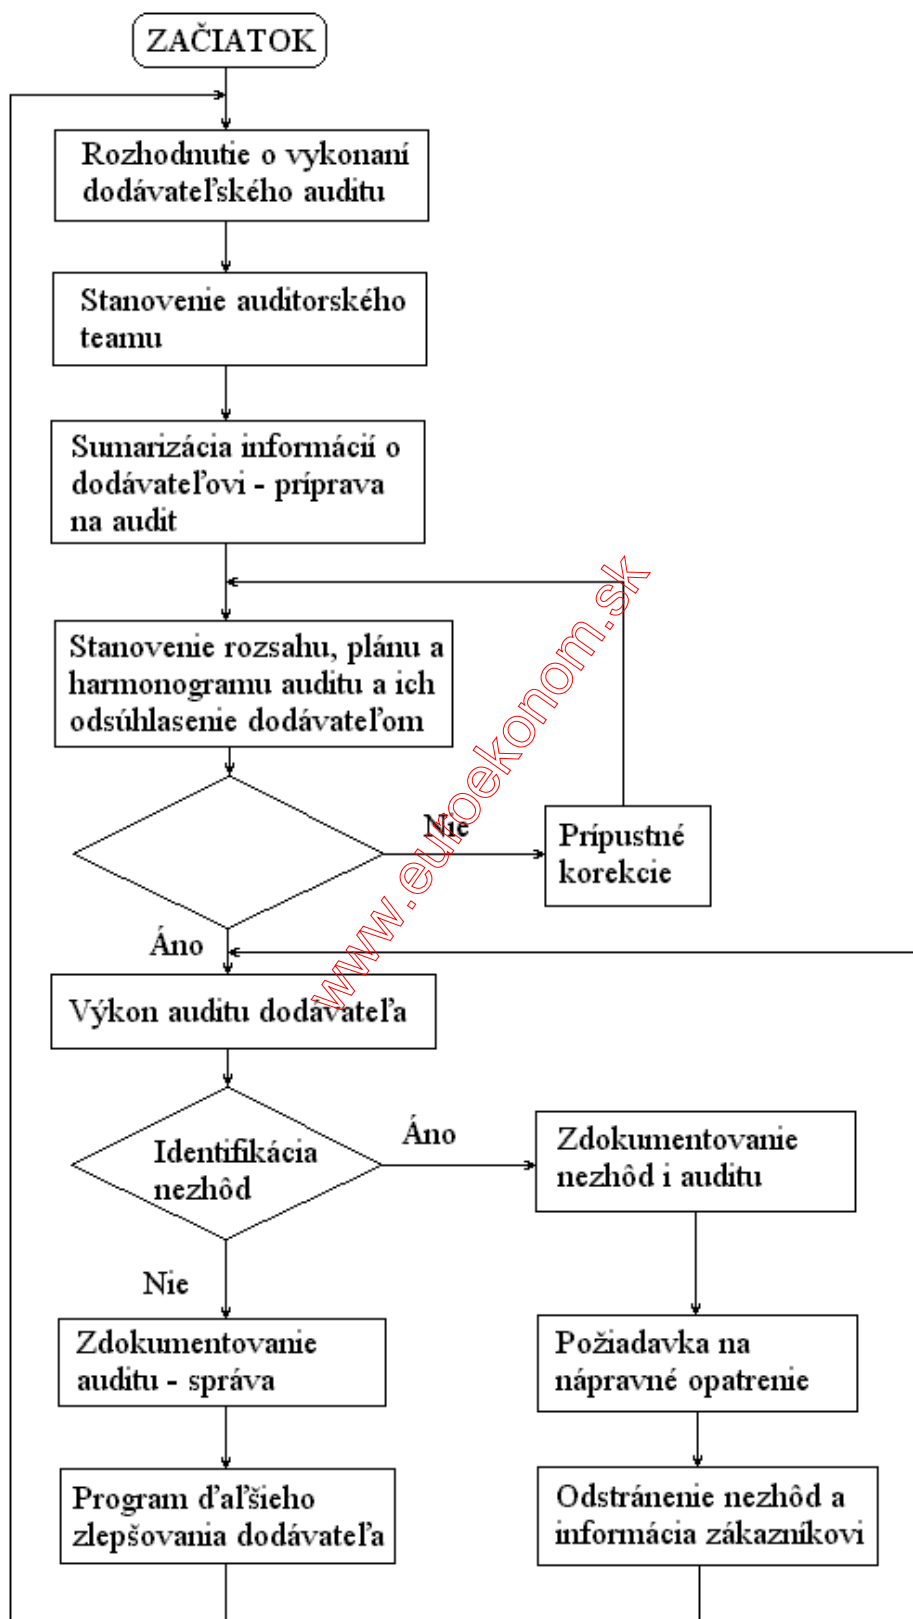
ZAČIATOK

Rozhodnutie o vykonaní dodávateľského auditu

Stanovenie auditorského teamu

Sumarizácia informácií o dodávateľovi - príprava na audit

Stanovenie rozsahu, plánu a harmonogramu auditu a ich odsúhlasenie dodávateľom

Nie

Prípustné korekcie

Áno

Výkon auditu dodávateľa

Identifikácia nezhôd

Áno

Zdokumentovanie nezhôd i auditu

Nie

Zdokumentovanie auditu - správa

Požiadavka na nápravné opatrenie

Program ďalšieho zlepšovania dodávateľa

Odstránenie nezhôd a informácia zákazníkovi

www.euroekonom.sk